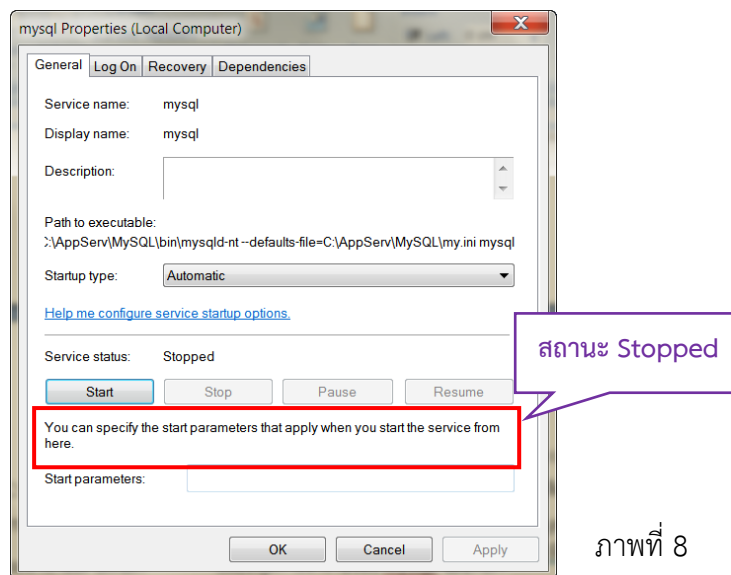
mysql Properties (Local Computer)

General | Log On | Recovery | Dependencies

Service name: mysql

Display name: mysql

Description:

Path to executable:
:\AppServ\MySQL\bin\mysqld-nt --defaults-file=C:\AppServ\MySQL\my.ini mysql

Startup type: Automatic

Help me configure service startup options.

Service status: Stopped

Start | Stop | Pause | Resume

You can specify the start parameters that apply when you start the service from here.

Start parameters:

OK | Cancel | Apply

สถานะ Stopped

ภาพที่ 8